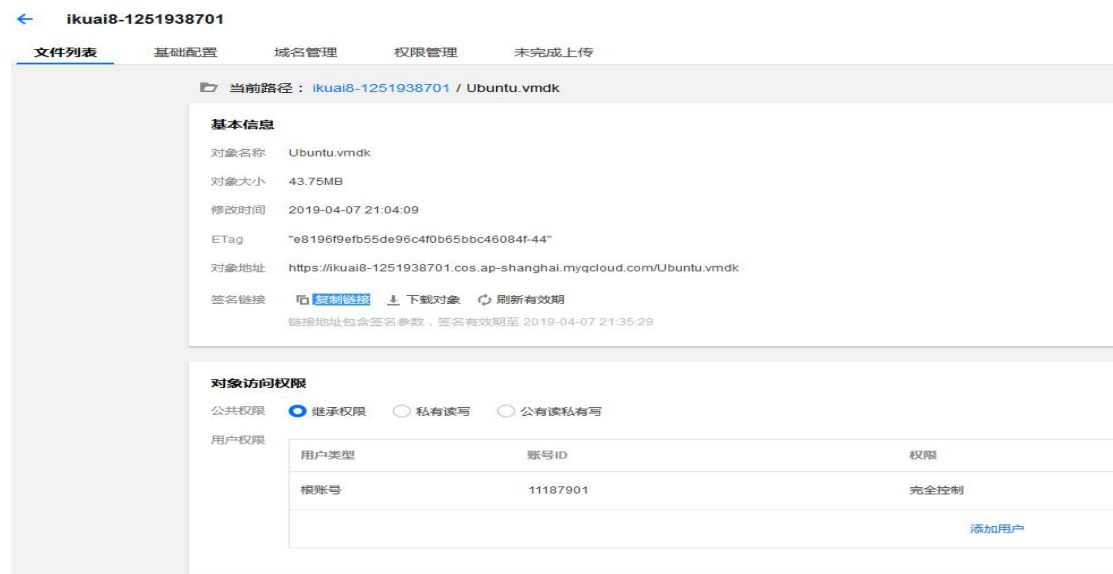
← ikuai8-1251938701

文件列表 基础配置 域名管理 权限管理 未完成上传

当前路径： ikuai8-1251938701 / Ubuntu.vmdk

基本信息

对象名称 Ubuntu.vmdk

对象大小 43.75MB

修改时间 2019-04-07 21:04:09

ETag "e8196f9efb55de96c4f0b65bbc46084f-44"

对象地址 https://ikuai8-1251938701.cos.ap-shanghai.myqcloud.com/Ubuntu.vmdk

签名链接 复制链接 下载对象 刷新有效期

链接地址包含签名参数，签名有效期至 2019-04-07 21:35:29

对象访问权限

公共权限 继承权限 私有读写 公有读私有写

用户权限

| 用户类型 | 账号ID | 权限 |
|---|---|---|
| 根账号 | 11187901 | 完全控制 |
| | | 添加用户 |